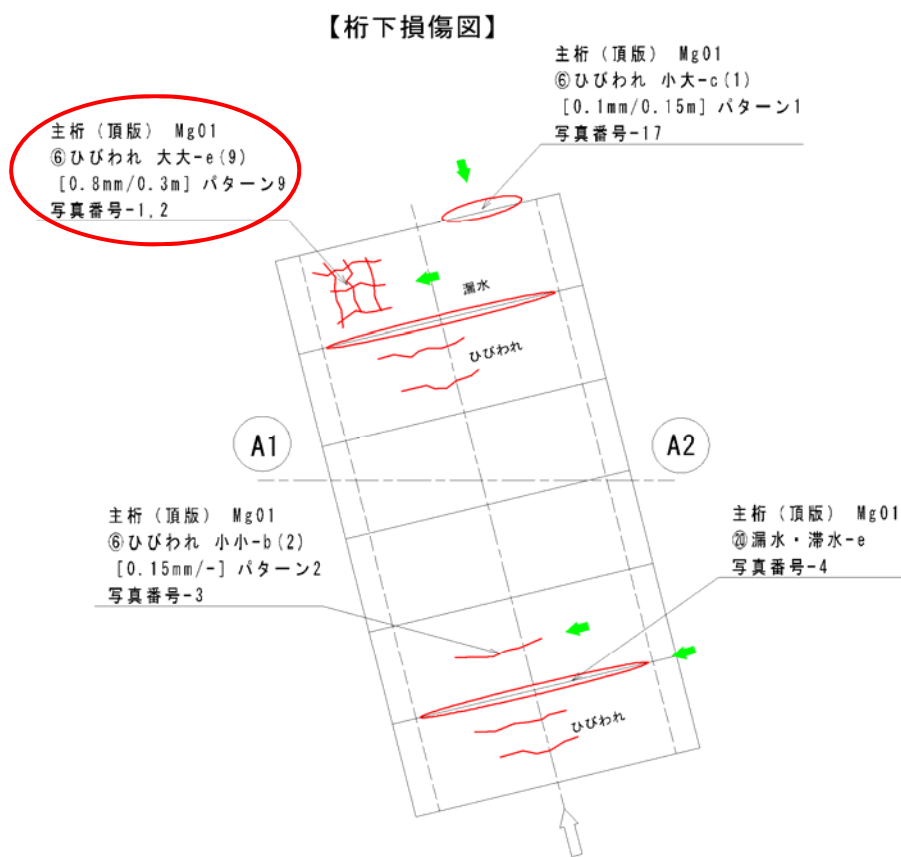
【桁下損傷図】

主桁（頂版） Mg01
⑥ひびわれ 小大-c(1)
[0.1mm/0.15m] パターン1
写真番号-17

主桁（頂版） Mg01
⑥ひびわれ 大大-e(9)
[0.8mm/0.3m] パターン9
写真番号-1,2

漏水

ひびわれ

A1

A2

主桁（頂版） Mg01
⑥ひびわれ 小小-b(2)
[0.15mm/-] パターン2
写真番号-3

主桁（頂版） Mg01
⑳漏水・滞水-e
写真番号-4

ひびわれ